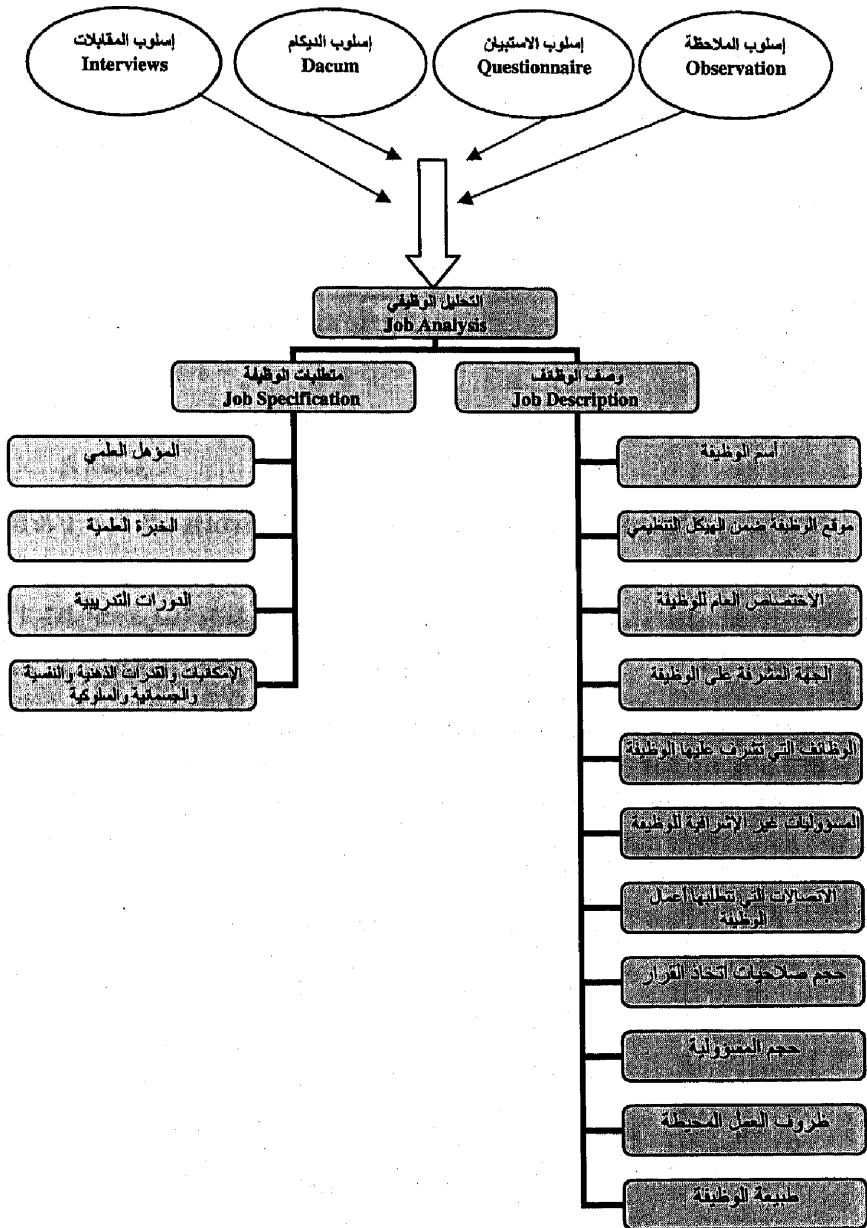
إسلوب المقابلات
Interviews

إسلوب الديكم
Dacum

إسلوب الاستبيان
Questionnaire

إسلوب الملاحظة
Observation

التحليل الوظيفي
Job Analysis

متطلبات الوظيفة
Job Specification

وصف الوظائف
Job Description

المؤهل العلمي

الخبرة العلمية

الدورات التدريبية

الإمكانيات والقدرات الذهنية والنفسية والجسمانية والسلوكية

أسم الوظيفة

موقع الوظيفة ضمن الهيكل التنظيمي

الاختصاص العام للوظيفة

الجهة المشرفة على الوظيفة

الوظائف التي تشرف عليها الوظيفة

المسؤوليات غير الإشرافية للوظيفة

الاتصالات التي تتطلبها أعمال الوظيفة

حجم صلاحيات اتخاذ القرار

حجم المسؤولية

ظروف العمل المحيطة

طبيعة الوظيفة